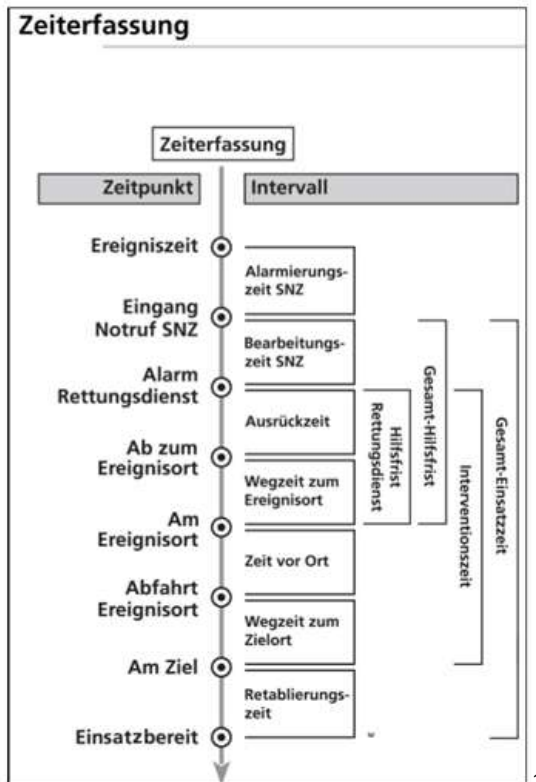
Zeiterfassung

Zeiterfassung

Zeitpunkt

Intervall

Ereigniszeit

Alarmierungszeit SNZ

Eingang Notruf SNZ

Bearbeitungszeit SNZ

Alarm Rettungsdienst

Ausrückzeit

Ab zum Ereignisort

Wegzeit zum Ereignisort

Am Ereignisort

Zeit vor Ort

Abfahrt Ereignisort

Wegzeit zum Zielort

Am Ziel

Retablierungszeit

Einsatzbereit

Hilfsfrist Rettungsdienst

Gesamt-Hilfsfrist

Interventionszeit

Gesamt-Einsatzzeit